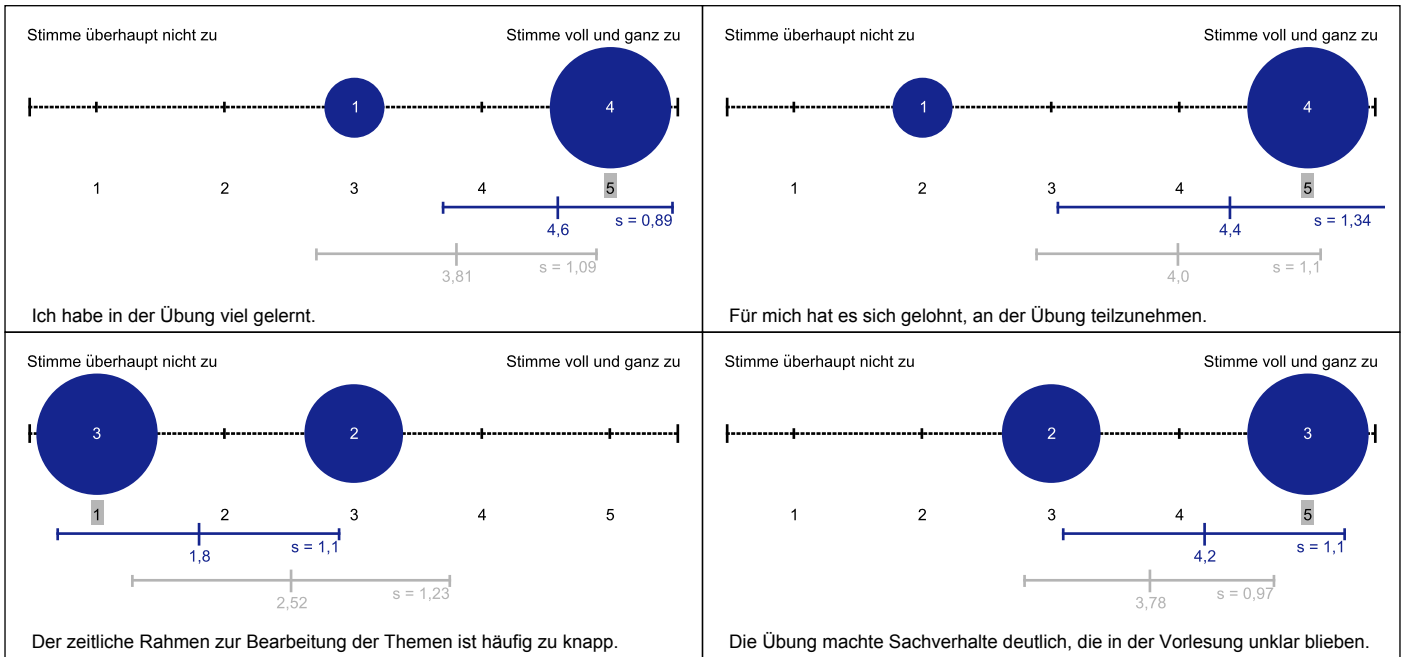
Stimme überhaupt nicht zu

Stimme voll und ganz zu

1

4

1 2 3 4 5

4,6

s = 0,89

3,81

s = 1,09

Ich habe in der Übung viel gelernt.

Stimme überhaupt nicht zu

Stimme voll und ganz zu

1

4

1 2 3 4 5

4,4

s = 1,34

4,0

s = 1,1

Für mich hat es sich gelohnt, an der Übung teilzunehmen.

Stimme überhaupt nicht zu

Stimme voll und ganz zu

3

2

1 2 3 4 5

1,8

s = 1,1

2,52

s = 1,23

Der zeitliche Rahmen zur Bearbeitung der Themen ist häufig zu knapp.

Stimme überhaupt nicht zu

Stimme voll und ganz zu

2

3

1 2 3 4 5

4,2

s = 1,1

3,78

s = 0,97

Die Übung machte Sachverhalte deutlich, die in der Vorlesung unklar blieben.